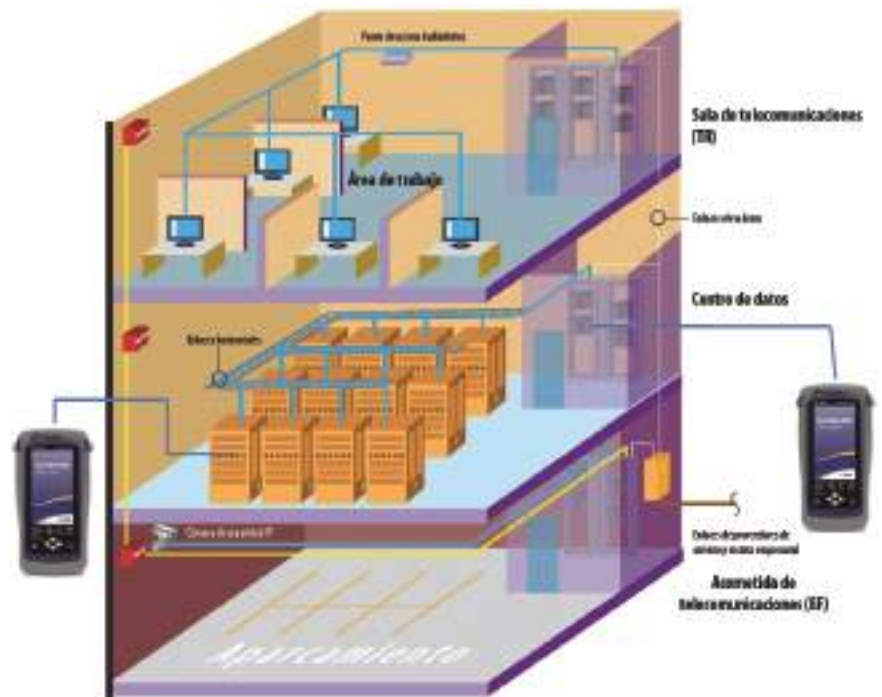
Punto de acceso inalámbrico

Sala de telecomunicaciones (TR)

Área de trabajo

Enlace de red troncal

Centro de datos

Enlace horizontal

Cámara de seguridad IP

Enlace de proveedores de servicios y enlace de red troncal

Acometida de telecomunicaciones (EF)

Aparcamiento